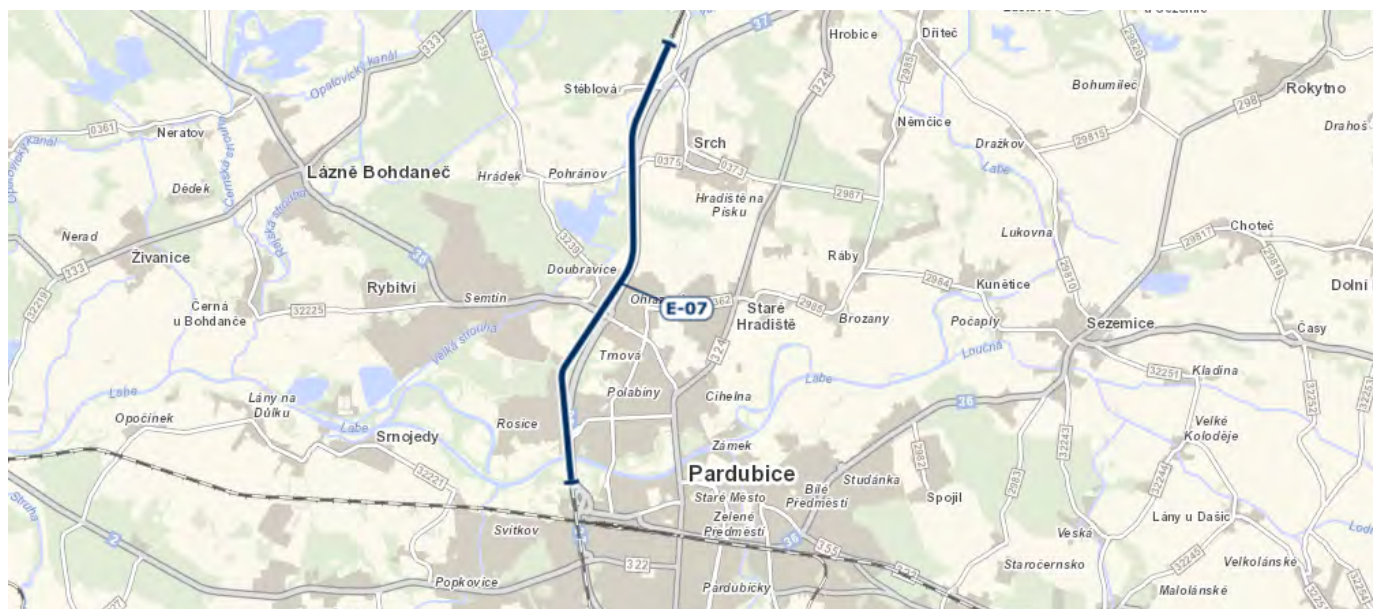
u Sezemic
37
Hrobice
Dřiteč
Bohumileč
Rokytno
Drahoš
Opatovický kanál
333
3239
Stéblová
324
2985
Němčice
Dražkov
29815
298
0361
Neratov
Opatovický kanál
Lázně Bohdaneč
Srch
0375
0373
Dědek
Hrádek
Pohránov
Hradiště na Písku
2987
Labe
Lukovna
29817
Choteč
Nerad
Živanice
3239
Doubravice
Ráby
2984
Kunětice
Dolní
333
Černá u Bohdanče
Rybitví
Semtín
Ohrazenice
E-07
362
Staré Hradiště
2985
Brozany
Počaply
Sezemice
Časy
32225
Velká strouha
36
Tmová
324
Loučná
32251
Kladina
Polabiny
Cihelna
Labe
36
Labe
Lány na Důlku
Opočínek
Labe
Smojedy
Rosice
Zámek
Velké Koloděje
Pardubice
Studánka
Bílé Předměstí
Spojil
Staré Město
Zelené Předměstí
Svítkov
Veská
Lány u Dašic
2
36
355
Staročernsko
Velkolánské
322
Popkovice
Pardubičky
Malolánské